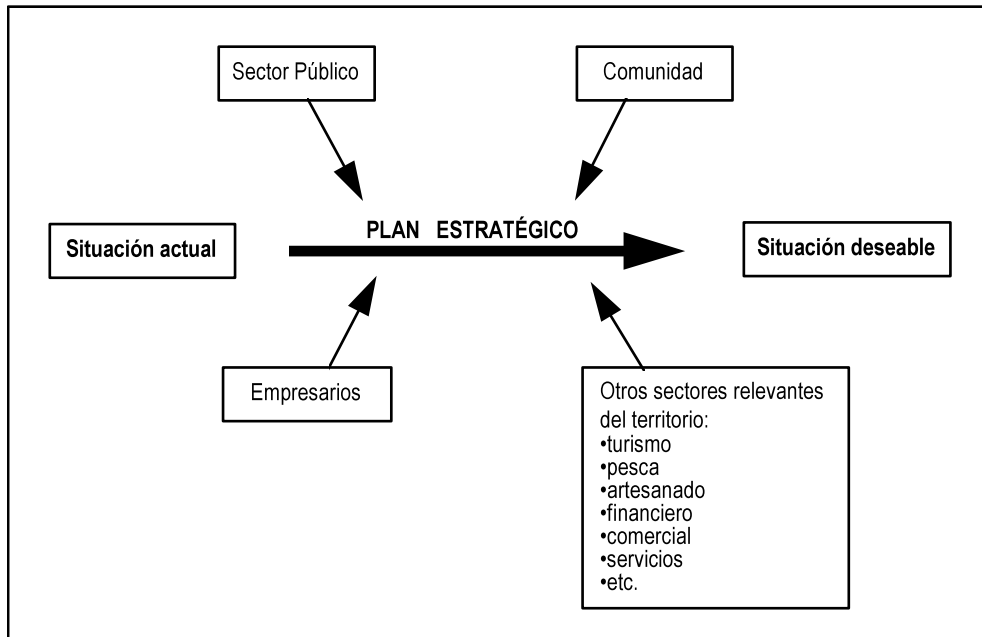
Sector Público

Comunidad

Situación actual

PLAN ESTRATÉGICO

Situación deseable

Empresarios

Otros sectores relevantes del territorio:
•turismo
•pesca
•artesanado
•financiero
•comercial
•servicios
•etc.